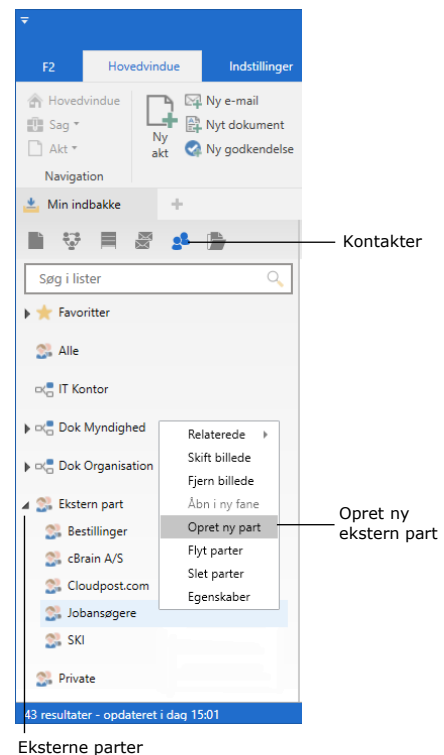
F2
Hovedvindue
Indstillinger

Hovedvindue
Sag
Akt
Navigation

Ny akt
Ny e-mail
Nyt dokument
Ny godkendelse

Min indbakke
+

Kontakter

Søg i lister

Favoritter
Alle
IT Kontor
Dok Myndighed
Dok Organisation
Ekstern part
Bestillinger
cBrain A/S
Cloudpost.com
Jobansøgere
SKI
Private

Relaterede
Skift billede
Fjern billede
Åbn i ny fane
Opret ny part
Flyt parter
Slet parter
Egenskaber

Opret ny ekstern part

43 resultater - opdateret i dag 15:01

Eksterne parter